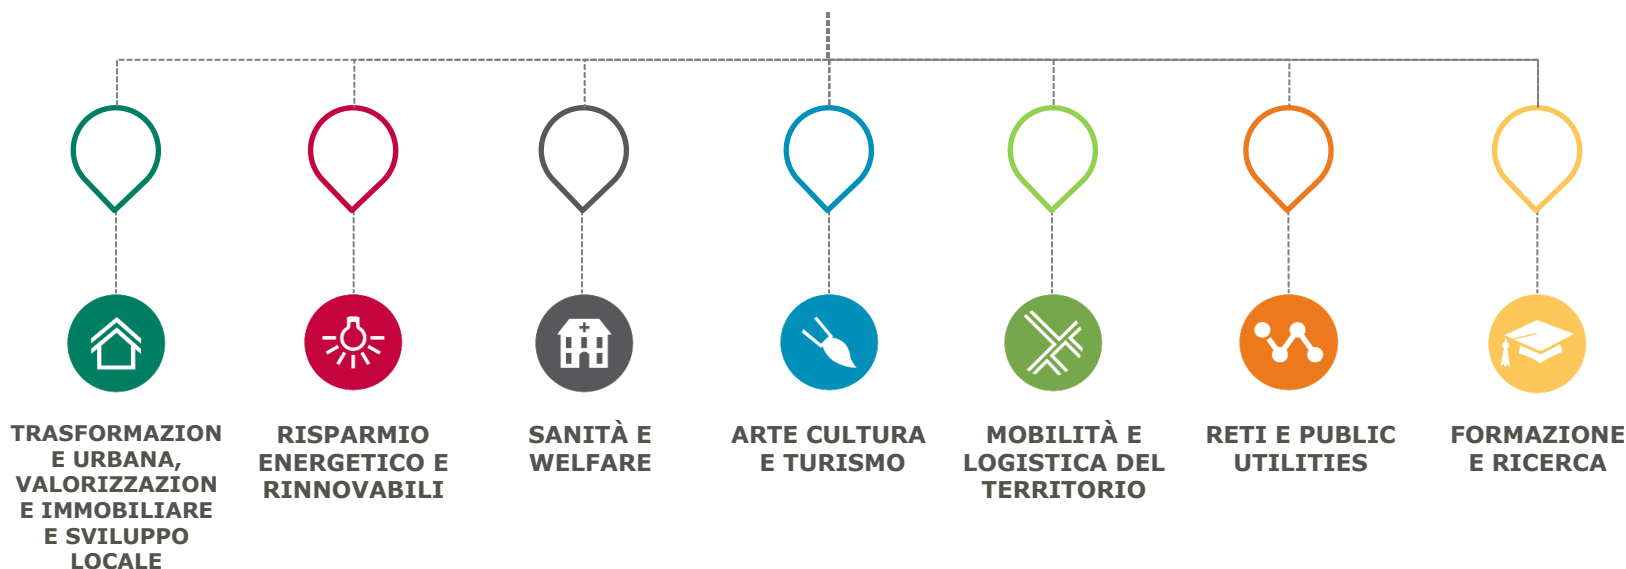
TRASFORMAZION E URBANA, VALORIZZAZION E IMMOBILIARE E SVILUPPO LOCALE

RISPARMIO ENERGETICO E RINNOVABILI

SANITÀ E WELFARE

ARTE CULTURA E TURISMO

MOBILITÀ E LOGISTICA DEL TERRITORIO

RETI E PUBLIC UTILITIES

FORMAZIONE E RICERCA